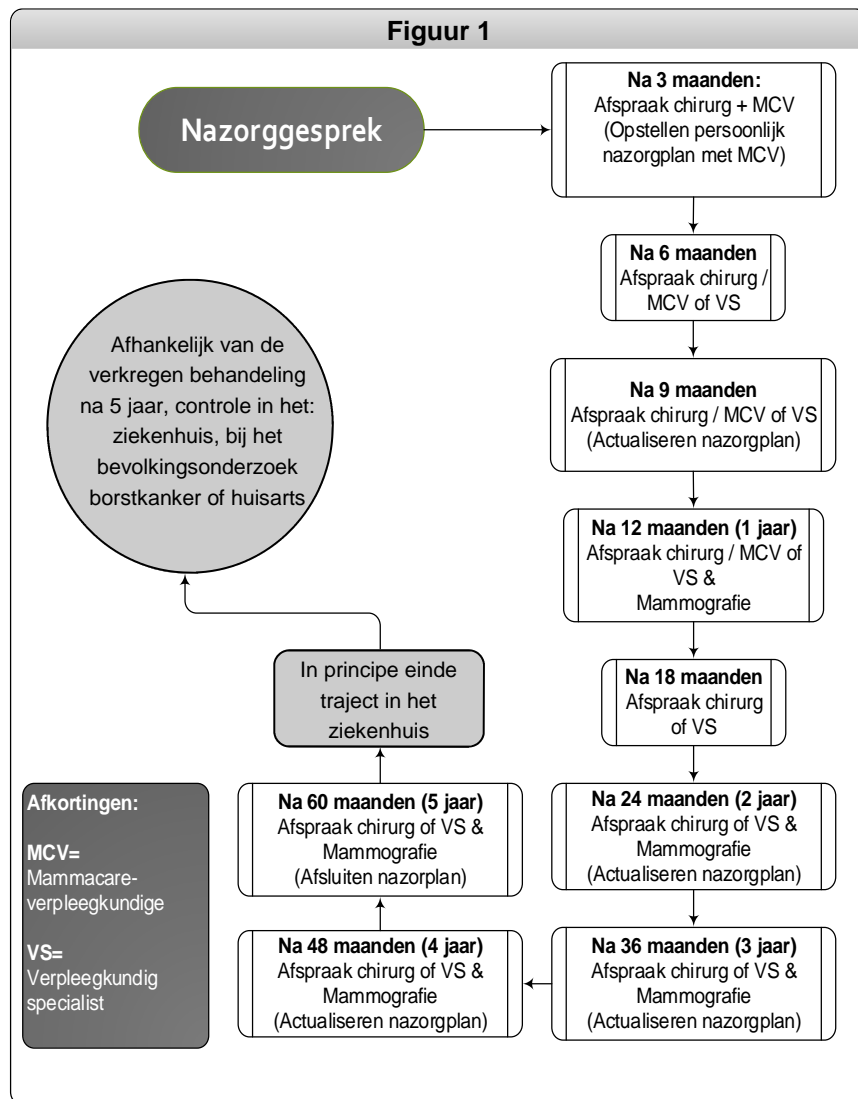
Figuur 1

Nazorggesprek

**Na 3 maanden:**
Afspraak chirurg + MCV
(Opstellen persoonlijk nazorgplan met MCV)

**Na 6 maanden**
Afspraak chirurg / MCV of VS

**Na 9 maanden**
Afspraak chirurg / MCV of VS
(Actualiseren nazorgplan)

**Na 12 maanden (1 jaar)**
Afspraak chirurg / MCV of VS &
Mammografie

**Na 18 maanden**
Afspraak chirurg of VS

**Na 24 maanden (2 jaar)**
Afspraak chirurg of VS &
Mammografie
(Actualiseren nazorgplan)

**Na 36 maanden (3 jaar)**
Afspraak chirurg of VS &
Mammografie
(Actualiseren nazorgplan)

**Na 48 maanden (4 jaar)**
Afspraak chirurg of VS &
Mammografie
(Actualiseren nazorgplan)

**Na 60 maanden (5 jaar)**
Afspraak chirurg of VS &
Mammografie
(Afsluiten nazorplan)

In principe einde traject in het ziekenhuis

Afhankelijk van de verkregen behandeling na 5 jaar, controle in het: ziekenhuis, bij het bevolkingsonderzoek borstkanker of huisarts

**Afkortingen:**

**MCV=**
Mammacare-verpleegkundige

**VS=**
Verpleegkundig specialist